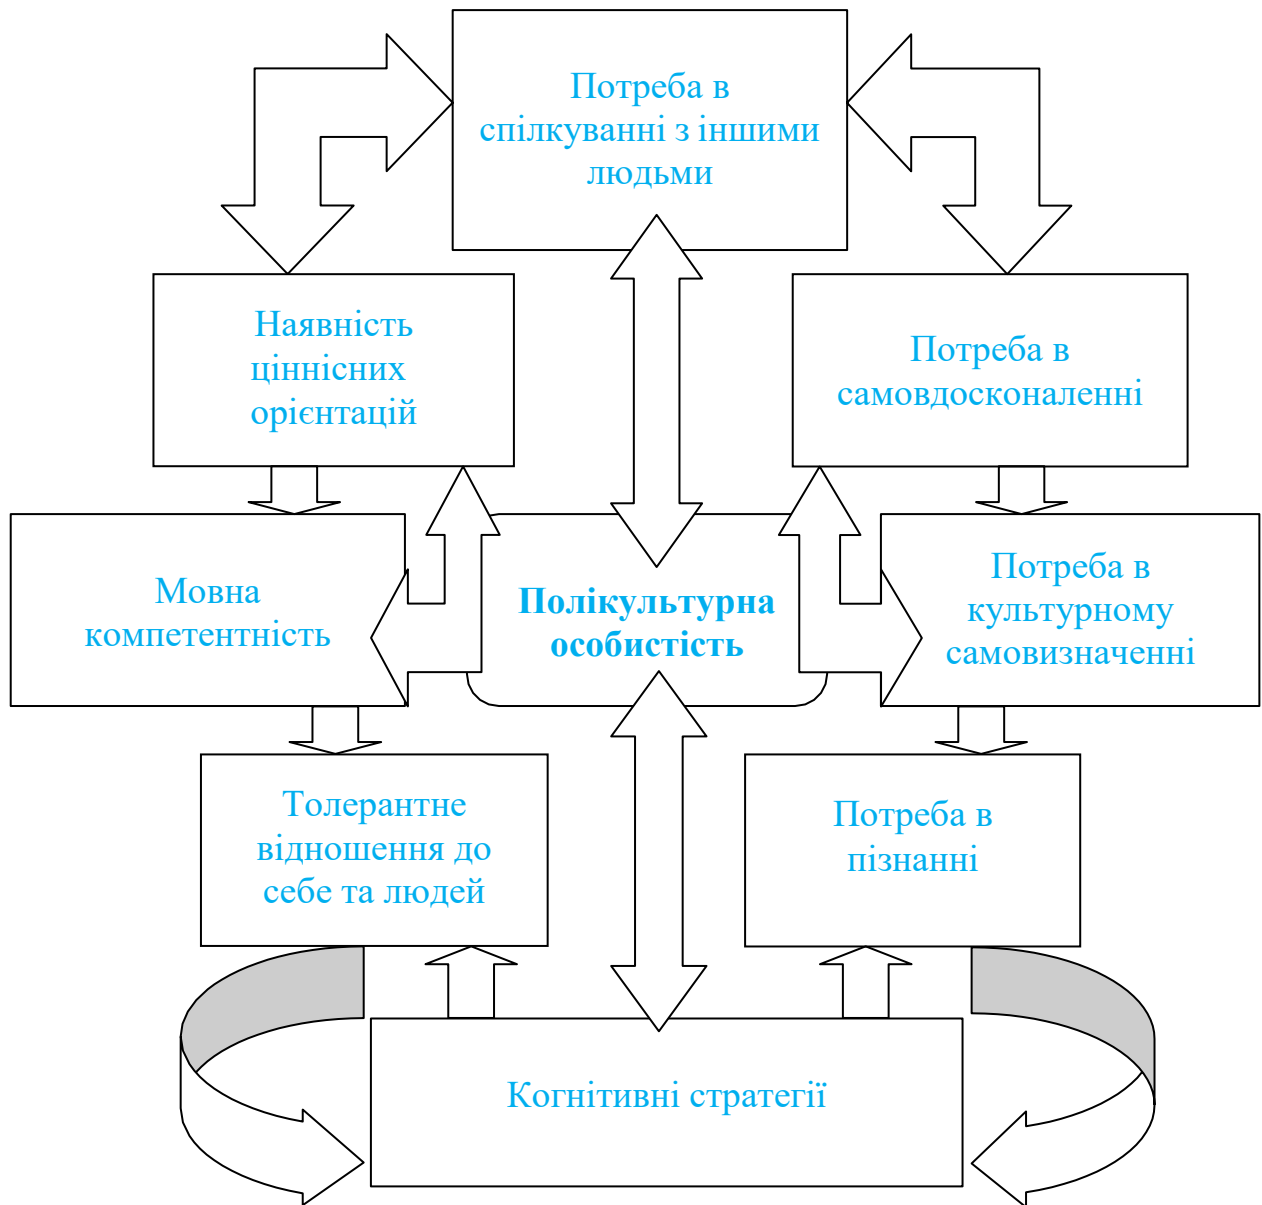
Потреба в спілкуванні з іншими людьми

Наявність ціннісних орієнтацій

Потреба в самовдосконаленні

Мовна компетентність

Полікультурна особистість

Потреба в культурному самовизначенні

Толерантне відношення до себе та людей

Потреба в пізнанні

Когнітивні стратегії